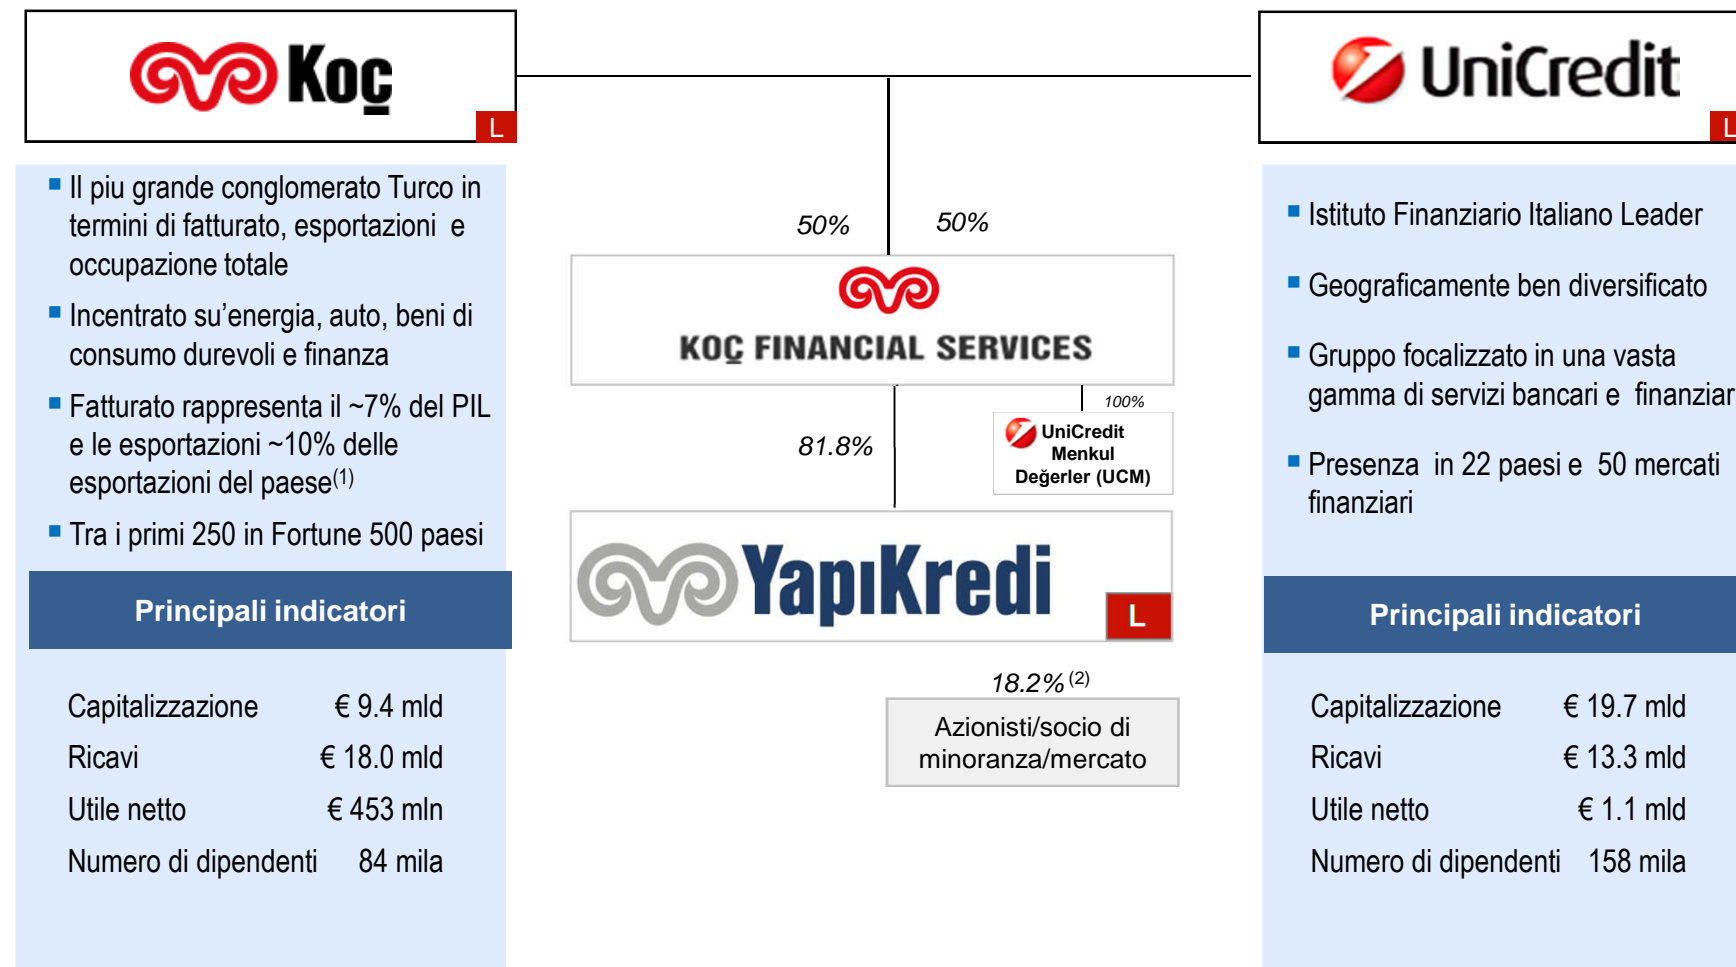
Koç

L

UniCredit

L

Il piu grande conglomerato Turco in termini di fatturato, esportazioni e occupazione totale

Incentrato su'energia, auto, beni di consumo durevoli e finanza

Fatturato rappresenta il ~7% del PIL e le esportazioni ~10% delle esportazioni del paese$^{(1)}$

Tra i primi 250 in Fortune 500 paesi

Principali indicatori

| | |
|---|---|
| Capitalizzazione | € 9.4 mld |
| Ricavi | € 18.0 mld |
| Utile netto | € 453 mln |
| Numero di dipendenti | 84 mila |

50%

50%

KOÇ FINANCIAL SERVICES

100%

UniCredit Menkul Değerler (UCM)

81.8%

YapıKredi

L

18.2%$^{(2)}$

Azionisti/socio di minoranza/mercato

Istituto Finanziario Italiano Leader

Geograficamente ben diversificato

Gruppo focalizzato in una vasta gamma di servizi bancari e finanziar

Presenza in 22 paesi e 50 mercati finanziari

Principali indicatori

| | |
|---|---|
| Capitalizzazione | € 19.7 mld |
| Ricavi | € 13.3 mld |
| Utile netto | € 1.1 mld |
| Numero di dipendenti | 158 mila |